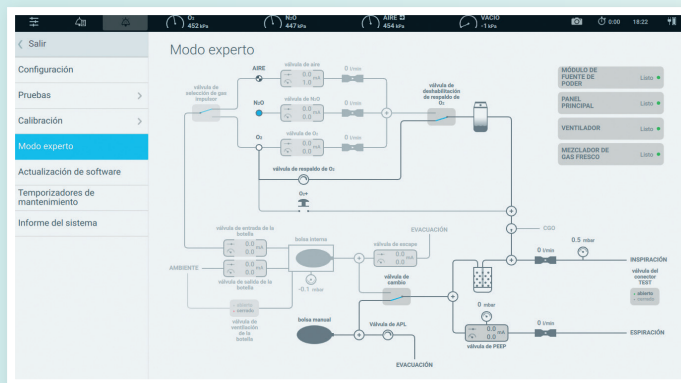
$O_2$ 452 kPa
$N_2O$ 447 kPa
AIRE 454 kPa
VACÍO -1 kPa
0:00
18:22

< Salir
Configuración
Pruebas >
Calibración >
Modo experto
Actualización de software
Temporizadores de mantenimiento
Informe del sistema

Modo experto

válvula de selección de gas impulsor
AIRE
válvula de aire
0.0
1.0
0 l/min
$N_2O$
válvula de $N_2O$
0.0
0.0
0 l/min
$O_2$
válvula de $O_2$
0.0
0.0
0 l/min
válvula de deshabilitación de respaldo de $O_2$
válvula de respaldo de $O_2$
$O_2$+

MÓDULO DE FUENTE DE PODER Listo
PANEL PRINCIPAL Listo
VENTILADOR Listo
MEZCLADOR DE GAS FRESCO Listo

válvula de entrada de la botella
0.0
0.0
válvula de salida de la botella
0.0
0.0
AMBIENTE
bolsa interna
-0.1 mbar
abierto
cerrado
válvula de ventilación de la botella
EVACUACIÓN
válvula de escape
0.0
0.0
válvula de cambio
CGO
0 l/min
0.5 mbar
INSPIRACIÓN
válvula del conector TEST
abierto
cerrado
0 mbar
0.0
0.0
válvula de PEEP
0 l/min
ESPIRACIÓN
bolsa manual
Válvula de APL
EVACUACIÓN